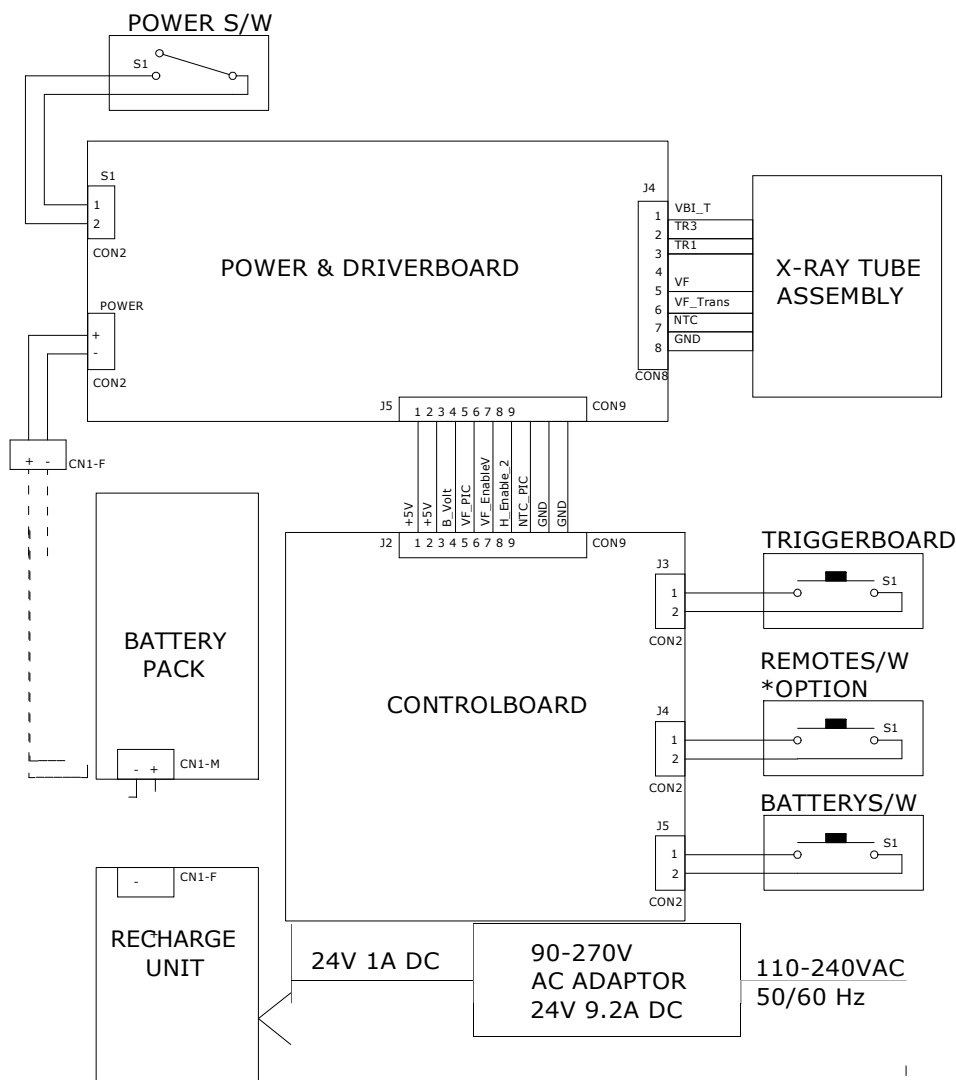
POWER S/W

S1

S1
1
2
CON2

POWER & DRIVERBOARD

POWER
+
-
CON2

J4
1 VBI_T
2 TR3
3 TR1
4
5 VF
6 VF_Trans
7 NTC
8 GND
CON8

X-RAY TUBE ASSEMBLY

J5 1 2 3 4 5 6 7 8 9 CON9

+ - CN1-F

+5V
+5V
B_Volt
VF_PIC
VF_EnableV
H_Enable_2
NTC_PIC
GND
GND

J2 1 2 3 4 5 6 7 8 9 CON9

BATTERY PACK

- + CN1-M

CONTROLBOARD

TRIGGERBOARD
J3
1
2
CON2
S1

REMOTES/W
*OPTION
J4
1
2
CON2
S1

BATTERYS/W
J5
1
2
CON2
S1

- CN1-F

RECHARGE UNIT

24V 1A DC

90-270V
AC ADAPTOR
24V 9.2A DC

110-240VAC
50/60 Hz